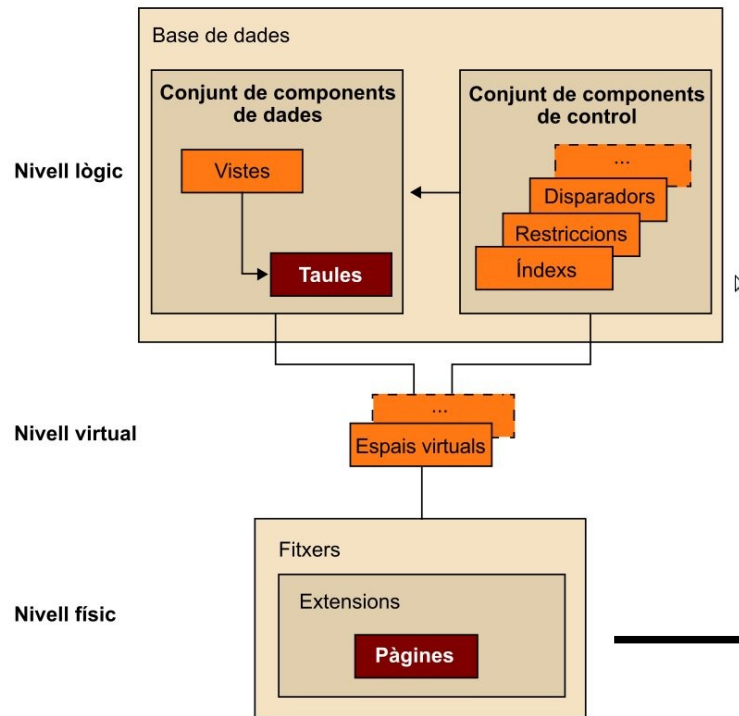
Base de dades

Conjunt de components de dades

Vistes

Taules

Conjunt de components de control

...

Disparadors

Restriccions

Índexs

Nivell lògic

Nivell virtual

...

Espais virtuals

Nivell físic

Fitxers

Extensions

Pàgines